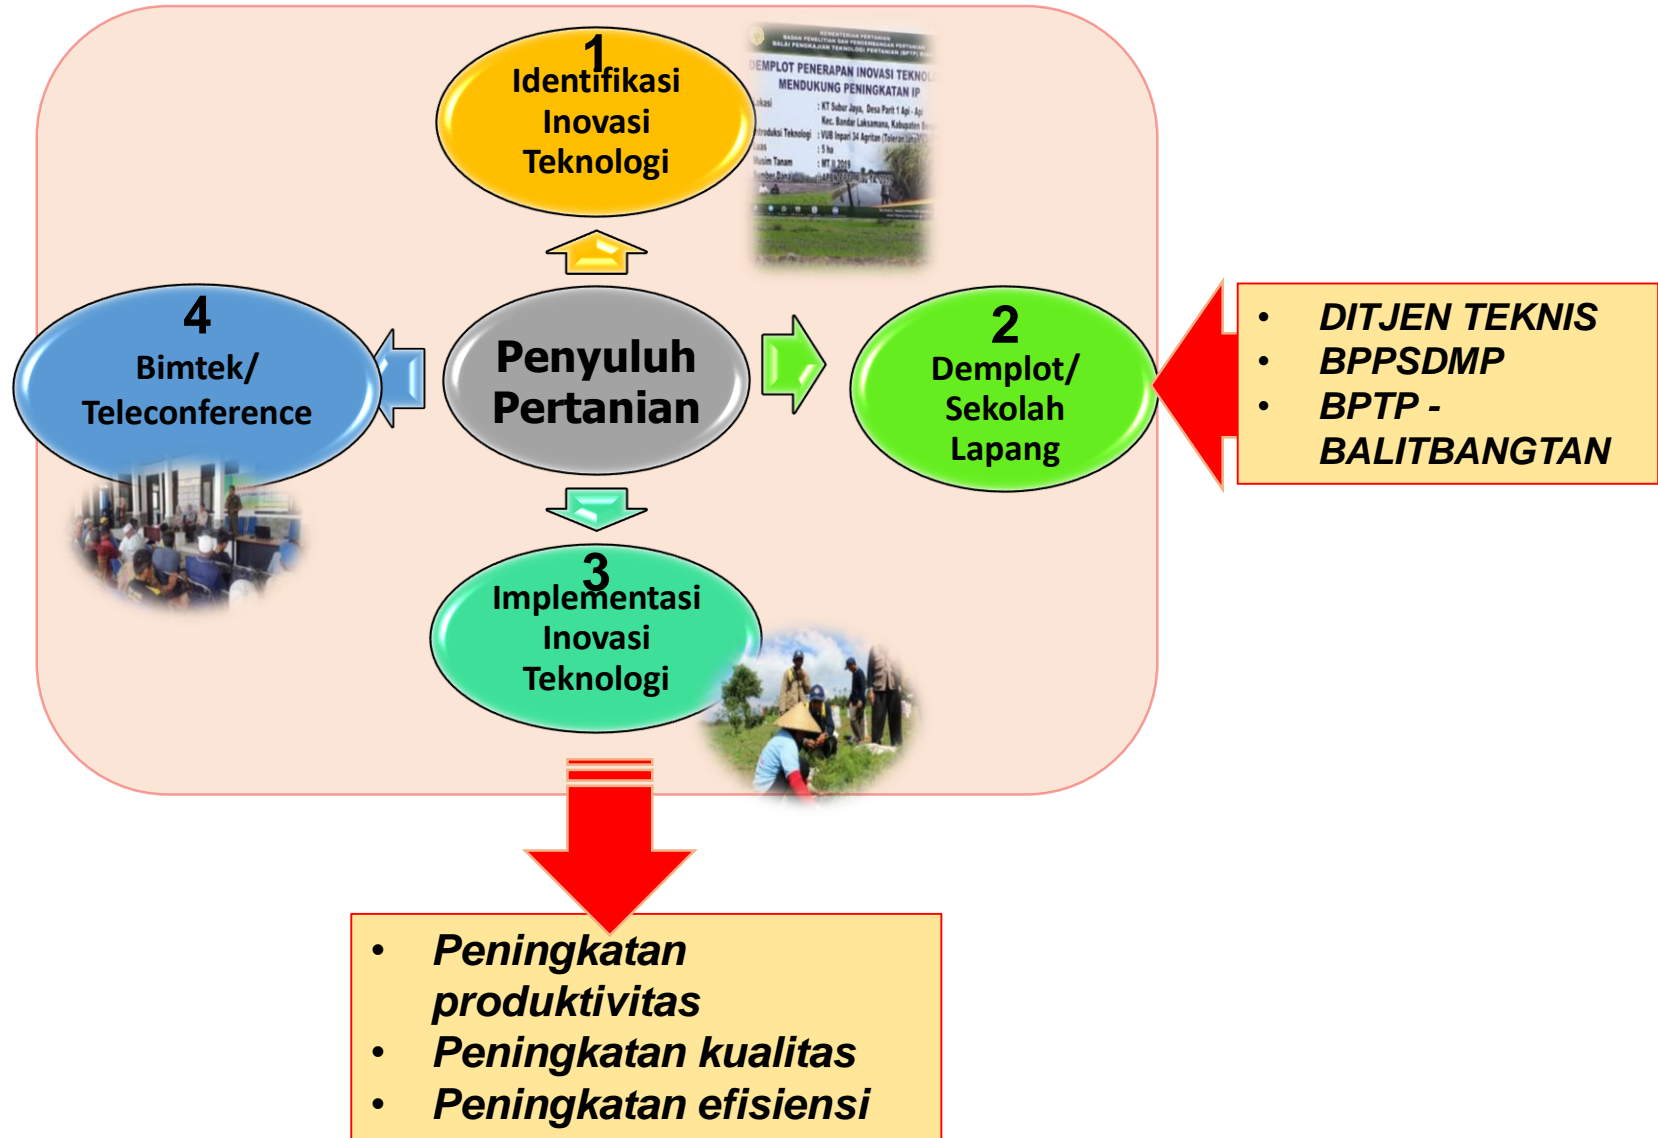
1
Identifikasi Inovasi Teknologi

DEMPLOT PENERAPAN INOVASI TEKNOL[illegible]
MENDUKUNG PENINGKATAN IP

4
Bimtek/ Teleconference

Penyuluh Pertanian

2
Demplot/ Sekolah Lapang

• DITJEN TEKNIS
• BPPSDMP
• BPTP - BALITBANGTAN

3
Implementasi Inovasi Teknologi

• Peningkatan produktivitas
• Peningkatan kualitas
• Peningkatan efisiensi